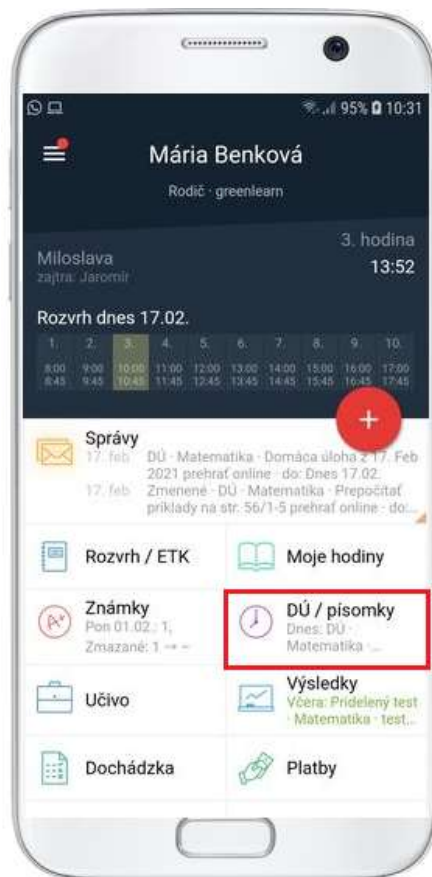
95% 10:31

Mária Benková

Rodič · greenlearn

Miloslava
zajtra: Jaromír

3. hodina
13:52

Rozvrh dnes 17.02.

| 1. | 2. | 3. | 4. | 5. | 6. | 7. | 8. | 9. | 10. |
|---|---|---|---|---|---|---|---|---|---|
| 8:00 8:45 | 9:00 9:45 | 10:00 10:45 | 11:00 11:45 | 12:00 12:45 | 13:00 13:45 | 14:00 14:45 | 15:00 15:45 | 16:00 16:45 | 17:00 17:45 |

+

Správy
17. feb DÚ · Matematika · Domáca úloha z 17. Feb 2021 prehrať online · do: Dnes 17.02.
17. feb Zmenené · DÚ · Matematika · Prepočítať príklady na str. 56/1-5 prehrať online · do:...

Rozvrh / ETK

Moje hodiny

Známky
Pon 01.02.: 1,
Zmazané: 1 → –

DÚ / písomky
Dnes: DÚ · Matematika ·...

Učivo

Výsledky
Včera: Pridelený test · Matematika · test...

Dochádzka

Platby